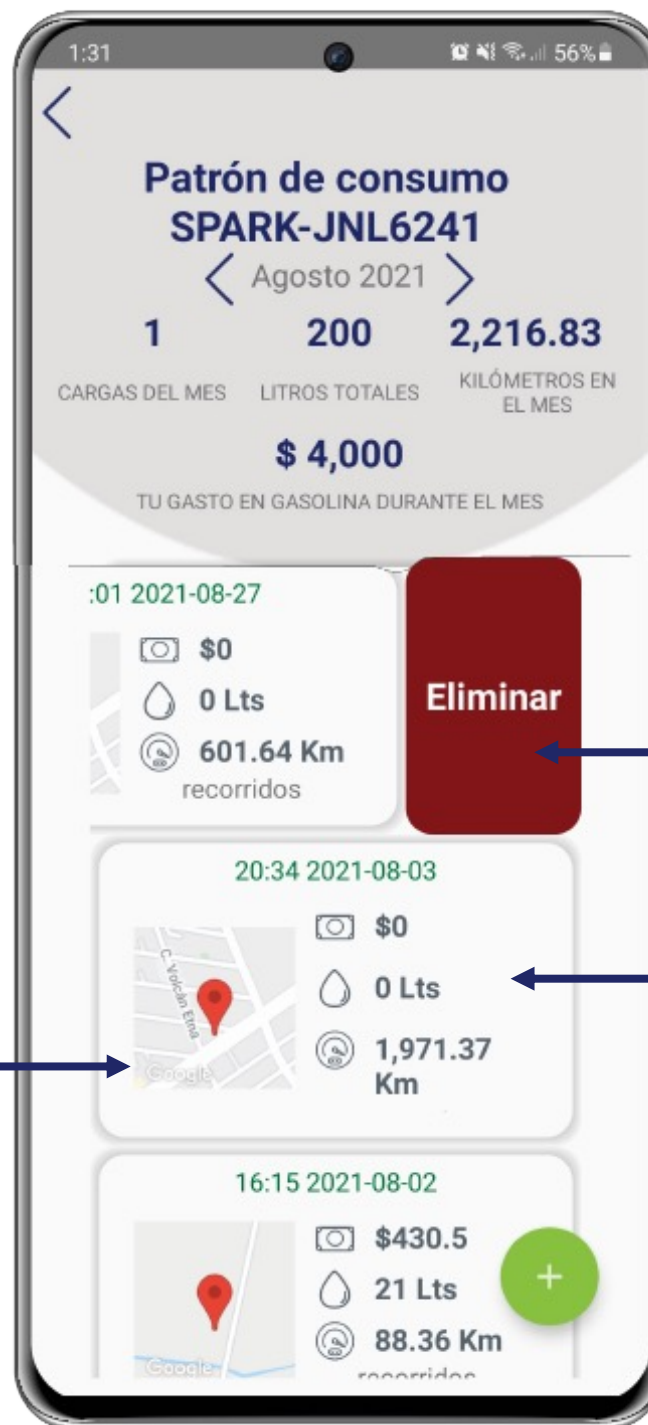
1:31 56%

Patrón de consumo SPARK-JNL6241

Agosto 2021

1 CARGAS DEL MES

200 LITROS TOTALES

2,216.83 KILÓMETROS EN EL MES

$ 4,000
TU GASTO EN GASOLINA DURANTE EL MES

:01 2021-08-27
$0
0 Lts
601.64 Km recorridos

Eliminar

20:34 2021-08-03
C. Volcán Etna
Google
$0
0 Lts
1,971.37 Km

16:15 2021-08-02
Google
$430.5
21 Lts
88.36 Km
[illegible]

+